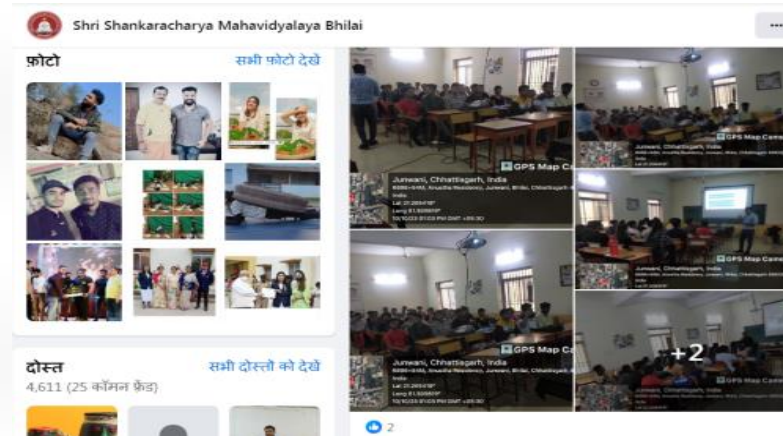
Shri Shankaracharya Mahavidyalaya Bhilai

फ़ोटो
सभी फ़ोटो देखें

दोस्त
सभी दोस्तों को देखें
4,611 (25 कॉमन फ़्रेंड)

GPS Map Ca
Junwani, Chhattisgarh, India
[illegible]
Lat 21.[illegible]
Long 81.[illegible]

GPS Map Came
Junwani, Chhattisgarh, India
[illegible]

GPS Map Came

GPS Map Cam
Junwani, Chhattisgarh, India
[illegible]
Lat 21.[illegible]
Long 81.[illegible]

GPS Map Came
+2

2